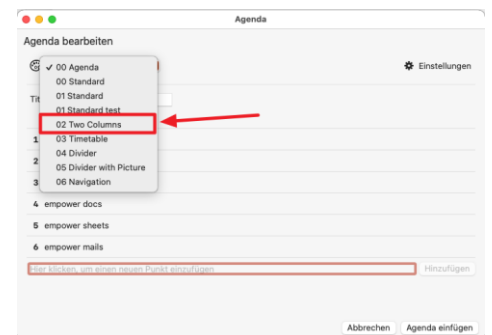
Agenda

Agenda bearbeiten

✓ 00 Agenda
00 Standard
01 Standard
01 Standard test
02 Two Columns
03 Timetable
04 Divider
05 Divider with Picture
06 Navigation

Einstellungen

Tit

1
2
3
4 empower docs
5 empower sheets
6 empower mails

Hier klicken, um einen neuen Punkt einzufügen

Hinzufügen

Abbrechen

Agenda einfügen